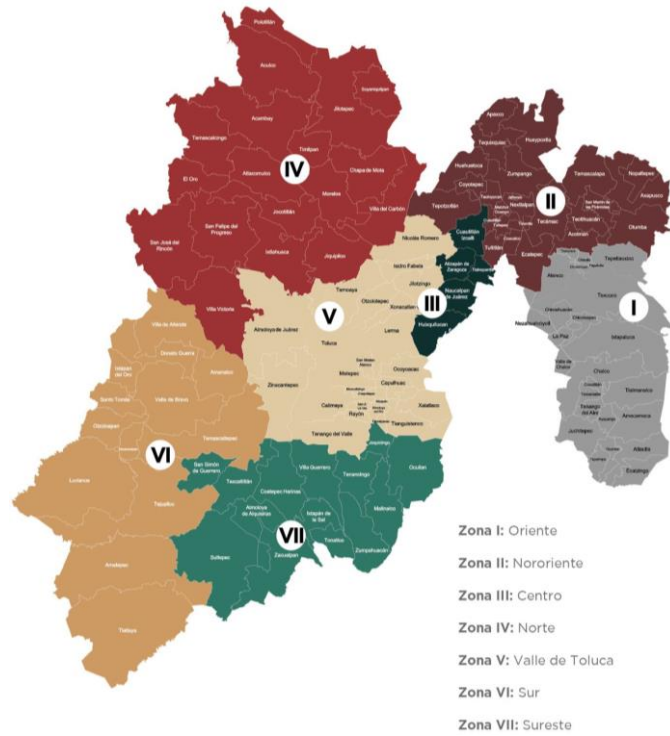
Polotitlán
Aculco
Soyaniquilpan
Jilotepec
Acambay
Temascalcingo
Timilpan
IV
Atlacomulco
Chapa de Mota
El Oro
Morelos
Jocotitlán
Villa del Carbón
San Felipe del Progreso
San José del Rincón
Ixtlahuaca
Jiquipilco
Villa Victoria
Apaxco
Hueypoxtla
Tequixquiac
Zumpango
Huehuetoca
Coyotepec
Temascalapa
Nopaltepec
II
Teotihuacán
Tecámac
Axapusco
Otumba
Ecatepec
Nicolás Romero
Cuautitlán Izcalli
Isidro Fabela
Atizapán de Zaragoza
Tlalnepantla
Temoaya
Jilotzingo
Naucalpan de Juárez
III
Otzolotepec
Xonacatlán
Huixquilucan
Almoloya de Juárez
V
Lerma
Toluca
Metepec
Ocoyoacac
Capulhuac
Zinacantepec
Calimaya
Rayón
Xalatlaco
Tianguistenco
Tenango del Valle
I
Atenco
Texcoco
Nezahualcóyotl
La Paz
Ixtapaluca
Chalco
Tlalmanalco
Amecameca
Juchitepec
Atlautla
Ecatzingo
Villa de Allende
Donato Guerra
Ixtapan del Oro
Amanalco
Santo Tomás
Valle de Bravo
Otzoloapan
Temascaltepec
VI
Luvianos
Tejupilco
Amatepec
Tlatlaya
San Simón de Guerrero
Texcaltitlán
Villa Guerrero
Tenancingo
Ocuilan
Coatepec Harinas
Almoloya de Alquisiras
Ixtapan de la Sal
Malinalco
VII
Sultepec
Zacualpan
Tonatico
Zumpahuacán

Zona I: Oriente
Zona II: Nororiente
Zona III: Centro
Zona IV: Norte
Zona V: Valle de Toluca
Zona VI: Sur
Zona VII: Sureste